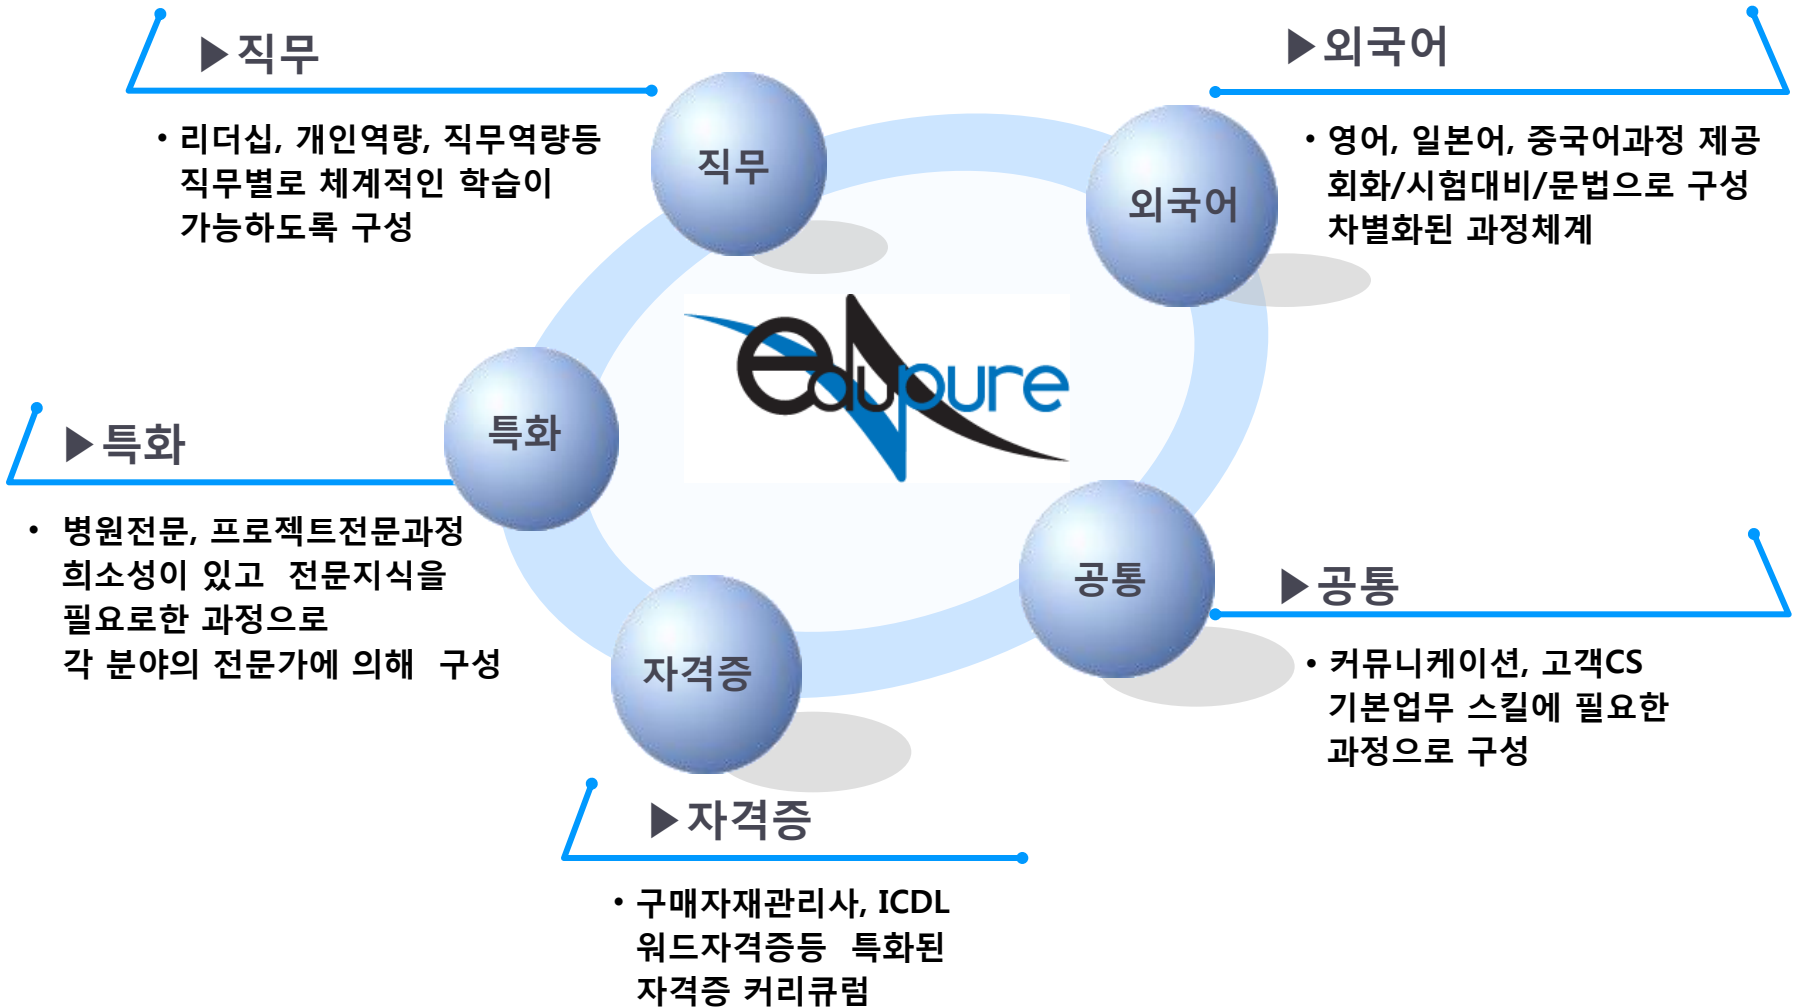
▶직무

• 리더십, 개인역량, 직무역량등 직무별로 체계적인 학습이 가능하도록 구성

직무

▶외국어

• 영어, 일본어, 중국어과정 제공 회화/시험대비/문법으로 구성 차별화된 과정체계

외국어

edupure

특화

▶특화

• 병원전문, 프로젝트전문과정 희소성이 있고 전문지식을 필요로한 과정으로 각 분야의 전문가에 의해 구성

공통

▶공통

• 커뮤니케이션, 고객CS 기본업무 스킬에 필요한 과정으로 구성

자격증

▶자격증

• 구매자재관리사, ICDL 워드자격증등 특화된 자격증 커리큐럼